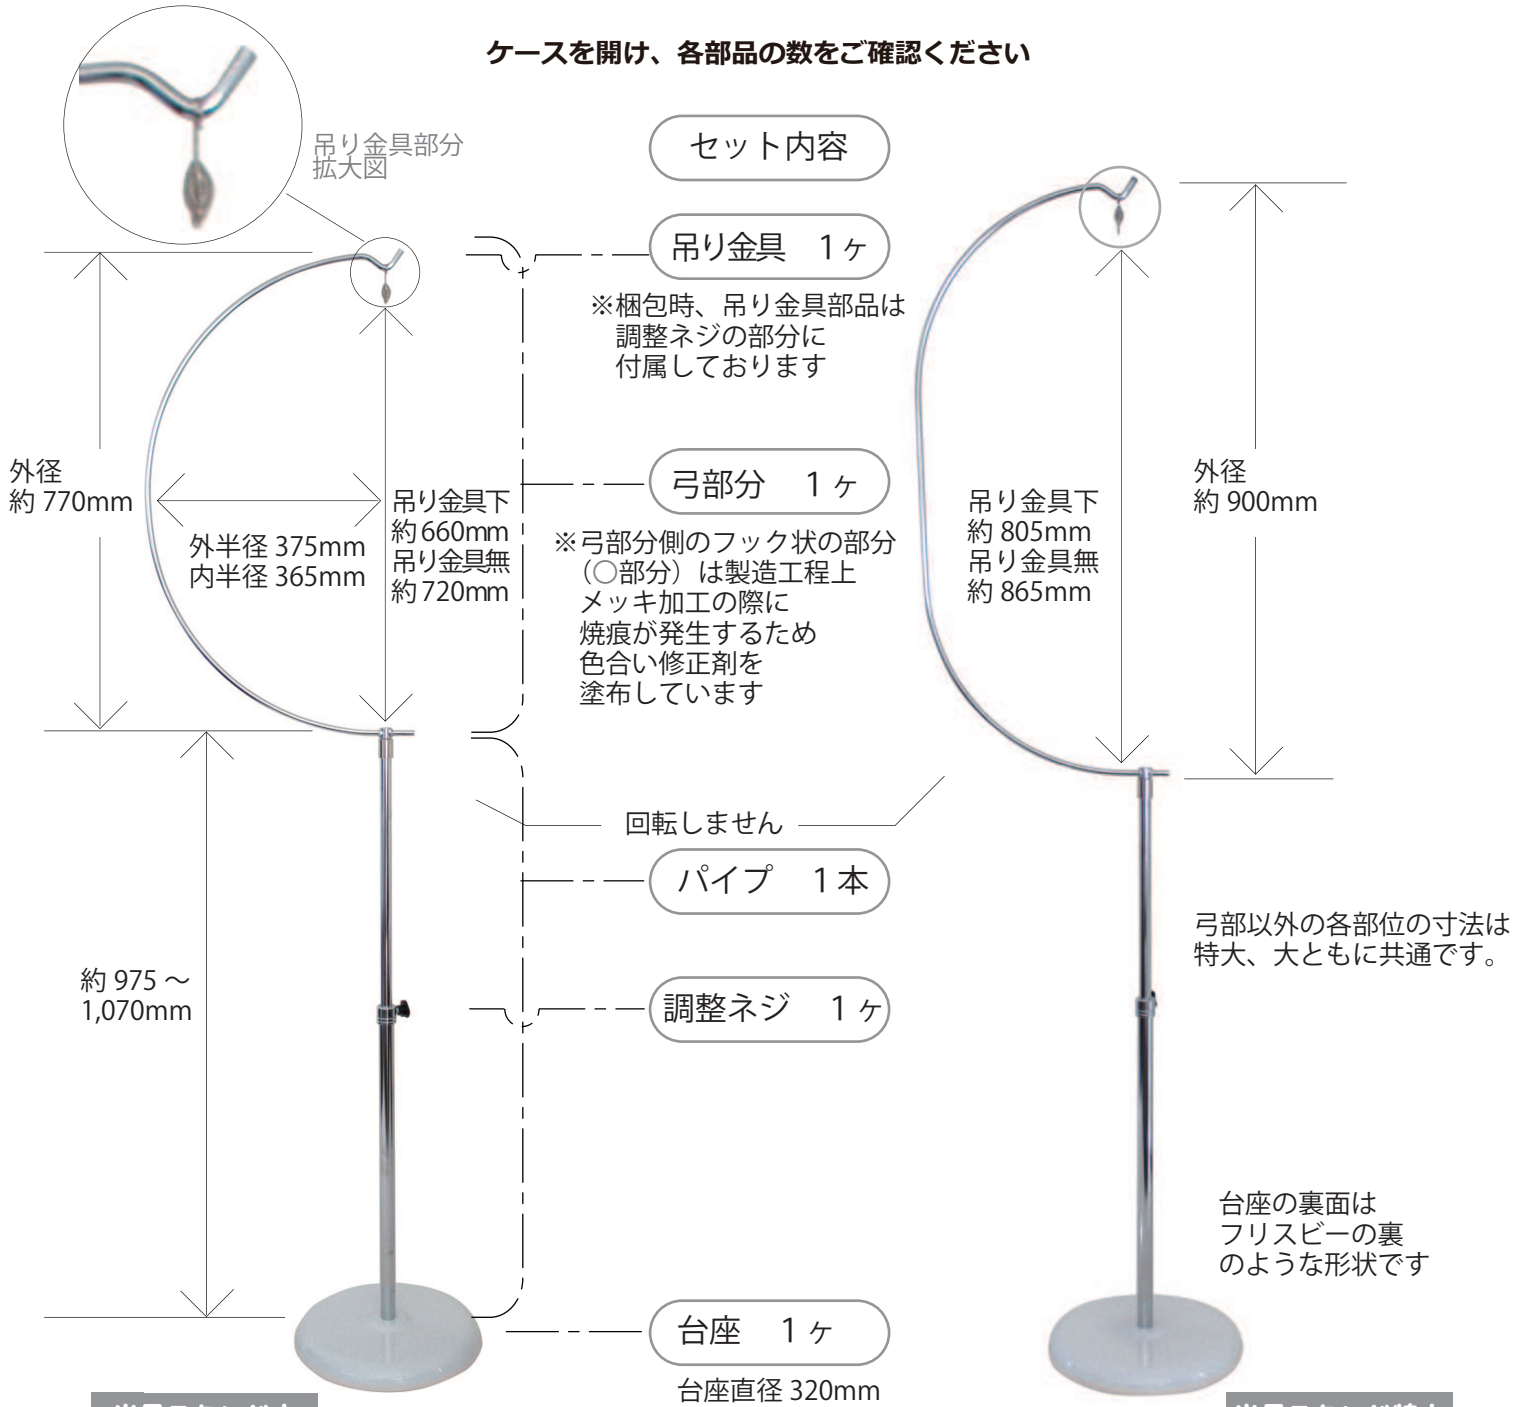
ケースを開け、各部品の数をご確認ください

吊り金具部分
拡大図

セット内容

吊り金具　1ヶ

※梱包時、吊り金具部品は
調整ネジの部分に
付属しております

外径
約 770mm

外半径 375mm
内半径 365mm

吊り金具下
約660mm
吊り金具無
約720mm

弓部分　1ヶ

※弓部分側のフック状の部分（○部分）は製造工程上
メッキ加工の際に
焼痕が発生するため
色合い修正剤を
塗布しています

吊り金具下
約 805mm
吊り金具無
約 865mm

外径
約 900mm

回転しません

パイプ　1本

約 975 ～
1,070mm

調整ネジ　1ヶ

弓部以外の各部位の寸法は
特大、大ともに共通です。

台座の裏面は
フリスビーの裏
のような形状です

台座　1ヶ

台座直径 320mm

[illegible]

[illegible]